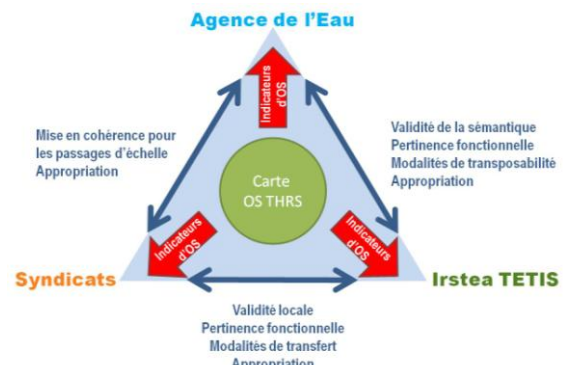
Agence de l'Eau

Indicateurs d'OS

Mise en cohérence pour les passages d'échelle
Appropriation

Validité de la sémantique
Pertinence fonctionnelle
Modalités de transposabilité
Appropriation

Carte
OS THRS

Indicateurs d'OS

Indicateurs d'OS

Syndicats

Irstea TETIS

Validité locale
Pertinence fonctionnelle
Modalités de transfert
Appropriation